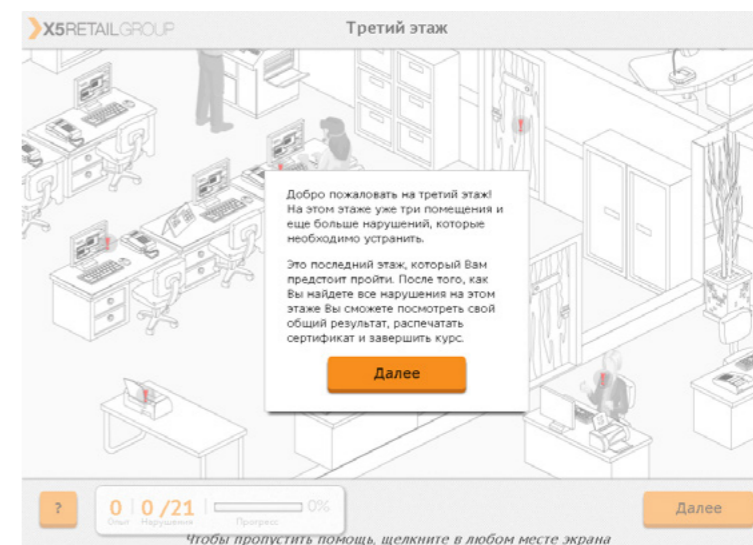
X5RETAILGROUP

Третий этаж

Добро пожаловать на третий этаж! На этом этаже уже три помещения и еще больше нарушений, которые необходимо устранить.

Это последний этаж, который Вам предстоит пройти. После того, как Вы найдете все нарушения на этом этаже Вы сможете посмотреть свой общий результат, распечатать сертификат и завершить курс.

Далее

?

0 Опыт 0 /21 Нарушения 0% Прогресс

Далее

Чтобы пропустить помощь, щелкните в любом месте экрана